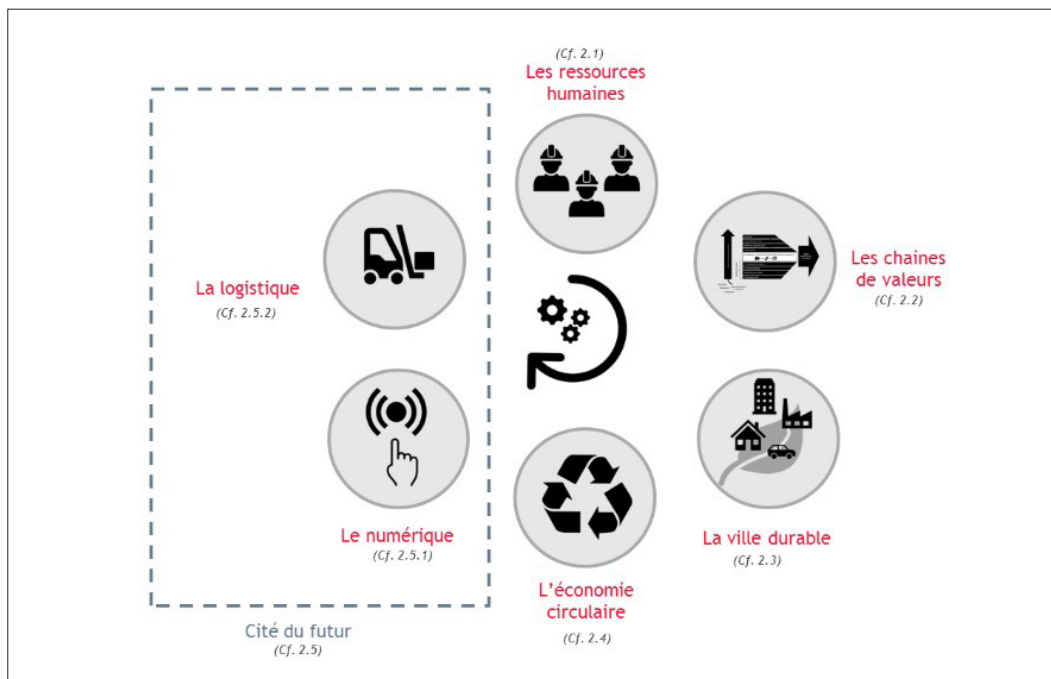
(Cf. 2.1)
Les ressources humaines

Les chaines de valeurs
(Cf. 2.2)

La logistique
(Cf. 2.5.2)

La ville durable
(Cf. 2.3)

Le numérique
(Cf. 2.5.1)

L'économie circulaire
(Cf. 2.4)

Cité du futur
(Cf. 2.5)